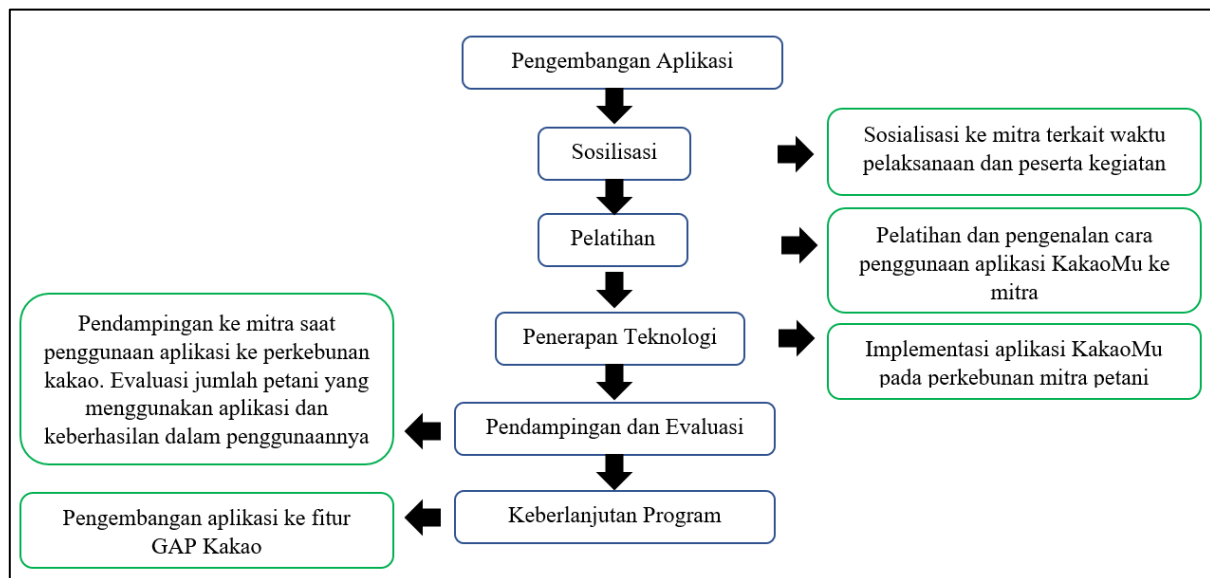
Pengembangan Aplikasi

Sosilisasi

Sosialisasi ke mitra terkait waktu pelaksanaan dan peserta kegiatan

Pelatihan

Pelatihan dan pengenalan cara penggunaan aplikasi KakaoMu ke mitra

Penerapan Teknologi

Implementasi aplikasi KakaoMu pada perkebunan mitra petani

Pendampingan ke mitra saat penggunaan aplikasi ke perkebunan kakao. Evaluasi jumlah petani yang menggunakan aplikasi dan keberhasilan dalam penggunaannya

Pendampingan dan Evaluasi

Pengembangan aplikasi ke fitur GAP Kakao

Keberlanjutan Program